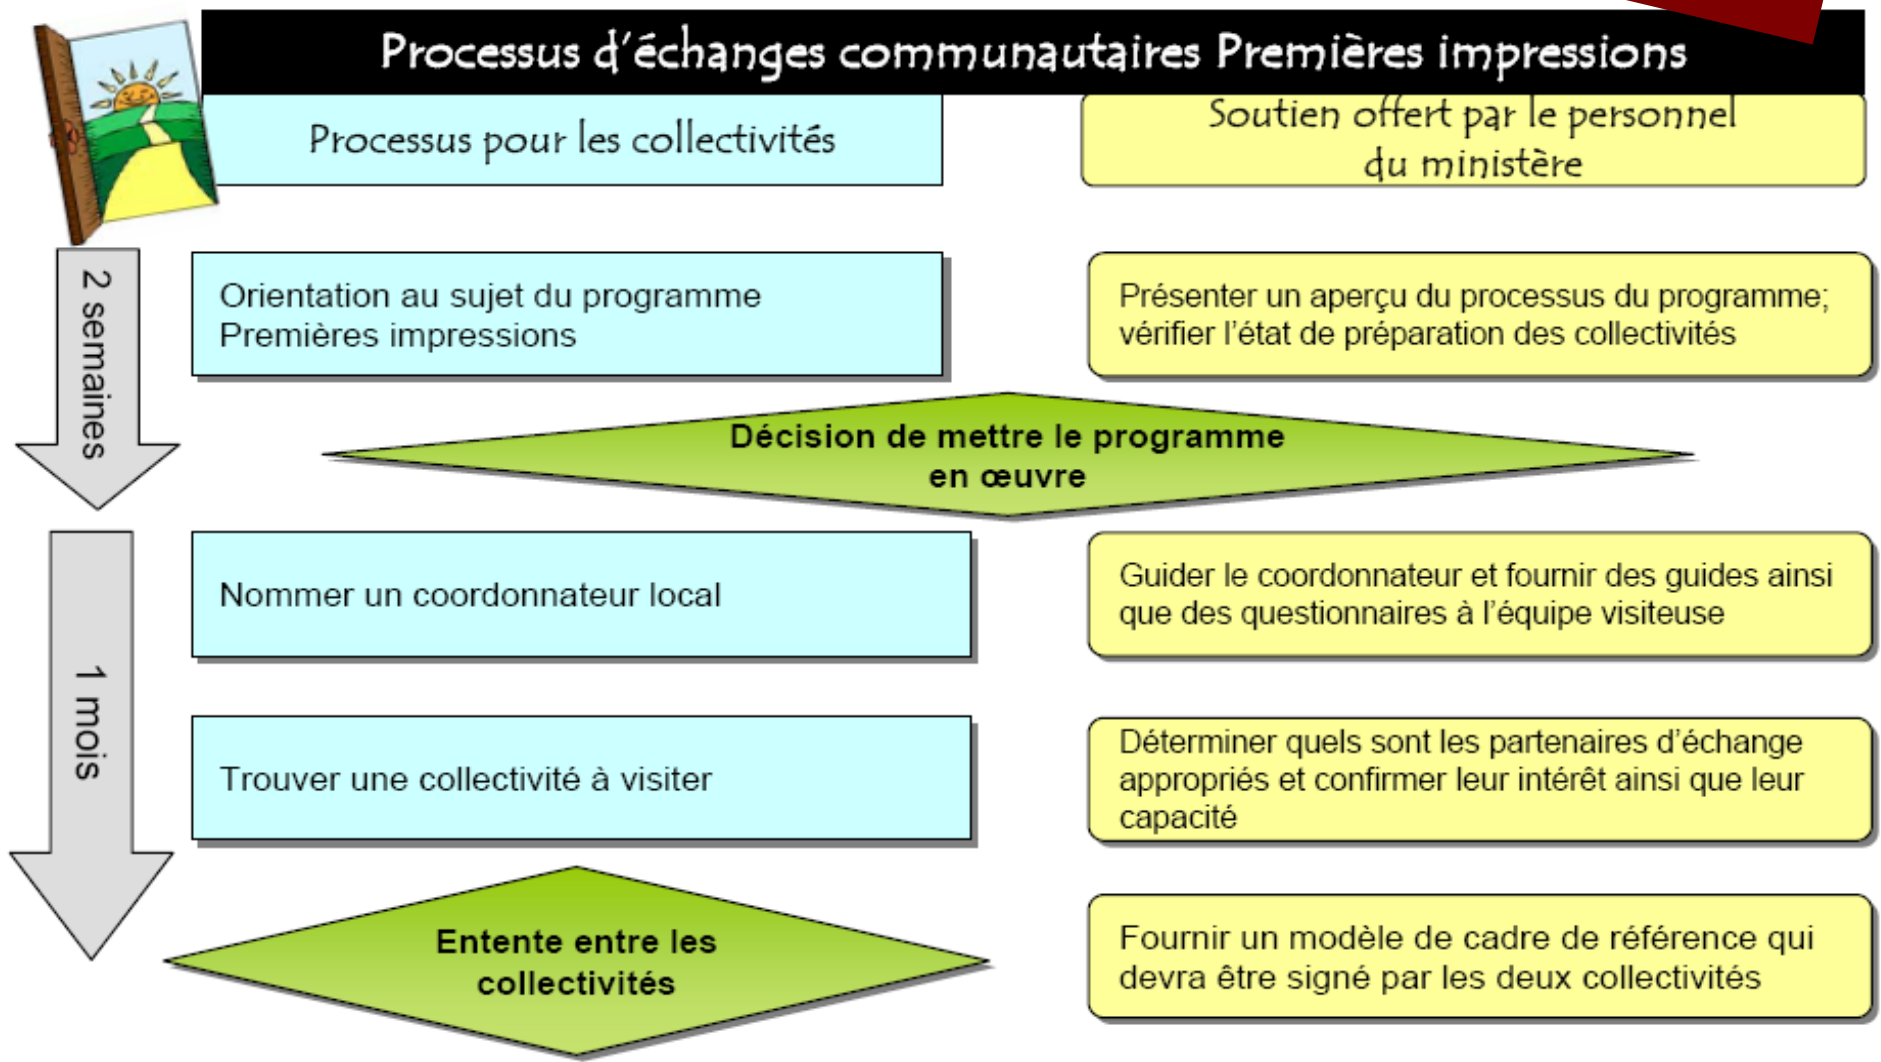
Processus d'échanges communautaires Premières impressions

Processus pour les collectivités

Soutien offert par le personnel du ministère

2 semaines

Orientation au sujet du programme Premières impressions

Présenter un aperçu du processus du programme; vérifier l'état de préparation des collectivités

Décision de mettre le programme en œuvre

1 mois

Nommer un coordonnateur local

Guider le coordonnateur et fournir des guides ainsi que des questionnaires à l'équipe visiteuse

Trouver une collectivité à visiter

Déterminer quels sont les partenaires d'échange appropriés et confirmer leur intérêt ainsi que leur capacité

Entente entre les collectivités

Fournir un modèle de cadre de référence qui devra être signé par les deux collectivités